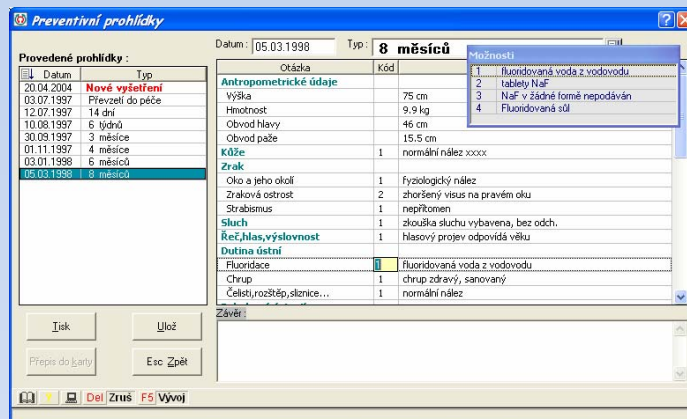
Preventivní prohlídky

Provedené prohlídky :

| Datum | Typ |
|---|---|
| 20.04.2004 | Nové vyšetření |
| 03.07.1997 | Převzetí do péče |
| 12.07.1997 | 14 dní |
| 10.08.1997 | 6 týdnů |
| 30.09.1997 | 3 měsíce |
| 01.11.1997 | 4 měsíce |
| 03.01.1998 | 6 měsíců |
| 05.03.1998 | 8 měsíců |

Datum : 05.03.1998 Typ : 8 měsíců

Možnosti

| | |
|---|---|
| 1 | fluoridovaná voda z vodovodu |
| 2 | tablety NaF |
| 3 | NaF v žádné formě nepodáván |
| 4 | Fluoridovaná sůl |

| Otázka | Kód | |
|---|---|---|
| Antropometrické údaje | | |
| Výška | | 75 cm |
| Hmotnost | | 9.9 kg |
| Obvod hlavy | | 46 cm |
| Obvod paže | | 15.5 cm |
| Kůže | 1 | normální nález xxxx |
| Zrak | | |
| Oko a jeho okolí | 1 | fyziologický nález |
| Zraková ostrost | 2 | zhoršený visus na pravém oku |
| Strabismus | 1 | nepřítomen |
| Sluch | 1 | zkouška sluchu vybavena, bez odch. |
| Řeč,hlas,výslovnost | 1 | hlasový projev odpovídá věku |
| Dutina ústní | | |
| Fluoridace | 1 | fluoridovaná voda z vodovodu |
| Chrup | 1 | chrup zdravý, sanovaný |
| Čelisti,rozštěp,sliznice... | 1 | normální nález |

Závěr :

Tisk Ulož
Přepis do karty Esc Zpět

Del Zruš F5 Vývoj